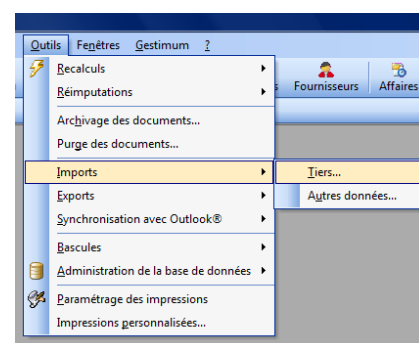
Outils Fenêtres Gestimum ?

Fournisseurs Affaires

Recalculs
Réimputations
Archivage des documents...
Purge des documents...
Imports
Exports
Synchronisation avec Outlook®
Bascules
Administration de la base de données
Paramétrage des impressions
Impressions personnalisées...

Tiers...
Autres données...